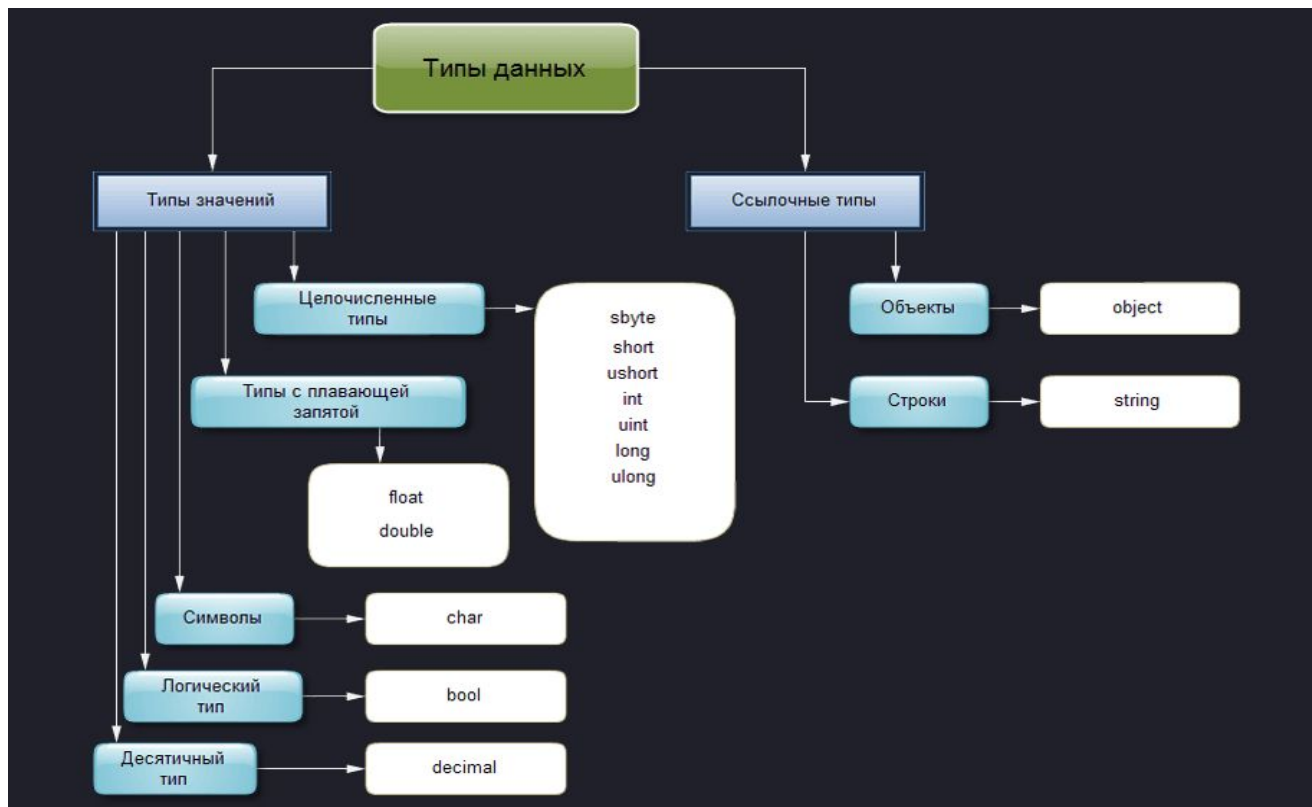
Типы данных

Типы значений

Ссылочные типы

Целочисленные типы

sbyte
short
ushort
int
uint
long
ulong

Объекты

object

Строки

string

Типы с плавающей запятой

float
double

Символы

char

Логический тип

bool

Десятичный тип

decimal